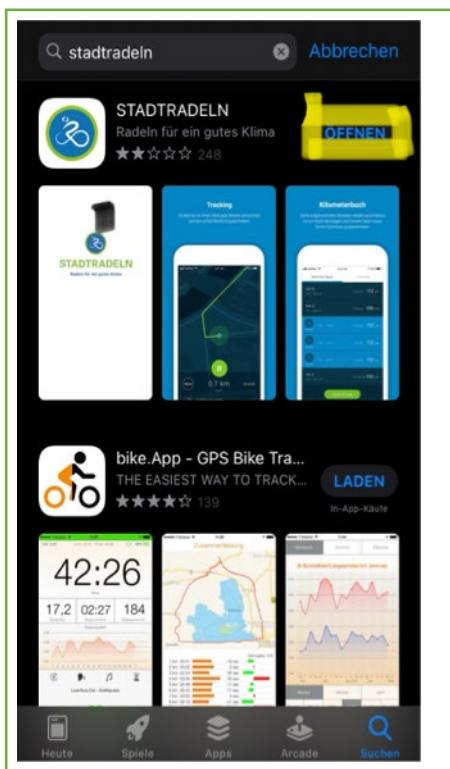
stadtradeln

Abbrechen

STADTRADELN
Radeln für ein gutes Klima
248

ÖFFNEN

STADTRADELN
Radeln für ein gutes Klima

Tracking

Kilometerbuch

0,7 km

bike.App - GPS Bike Tra...
THE EASIEST WAY TO TRACK...
139

LADEN
In-App-Käufe

42:26

17,2
02:27
184

Zusammenfassung

Heute
Spiele
Apps
Arcade
Suchen